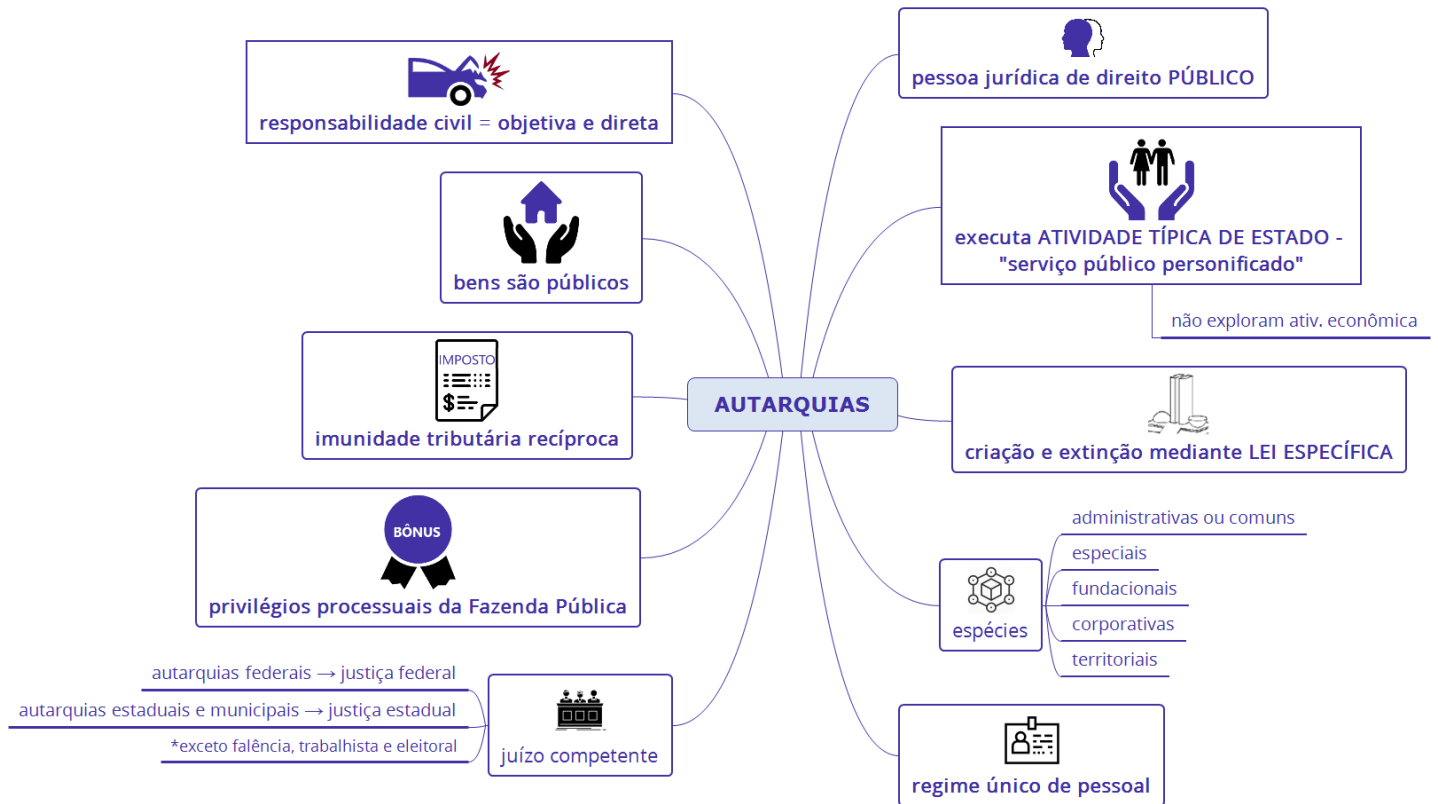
AUTARQUIAS

responsabilidade civil = objetiva e direta

bens são públicos

IMPOSTO

imunidade tributária recíproca

BÔNUS

privilégios processuais da Fazenda Pública

juízo competente

autarquias federais → justiça federal

autarquias estaduais e municipais → justiça estadual

*exceto falência, trabalhista e eleitoral

pessoa jurídica de direito PÚBLICO

executa ATIVIDADE TÍPICA DE ESTADO - "serviço público personificado"

não exploram ativ. econômica

criação e extinção mediante LEI ESPECÍFICA

espécies

administrativas ou comuns

especiais

fundacionais

corporativas

territoriais

regime único de pessoal